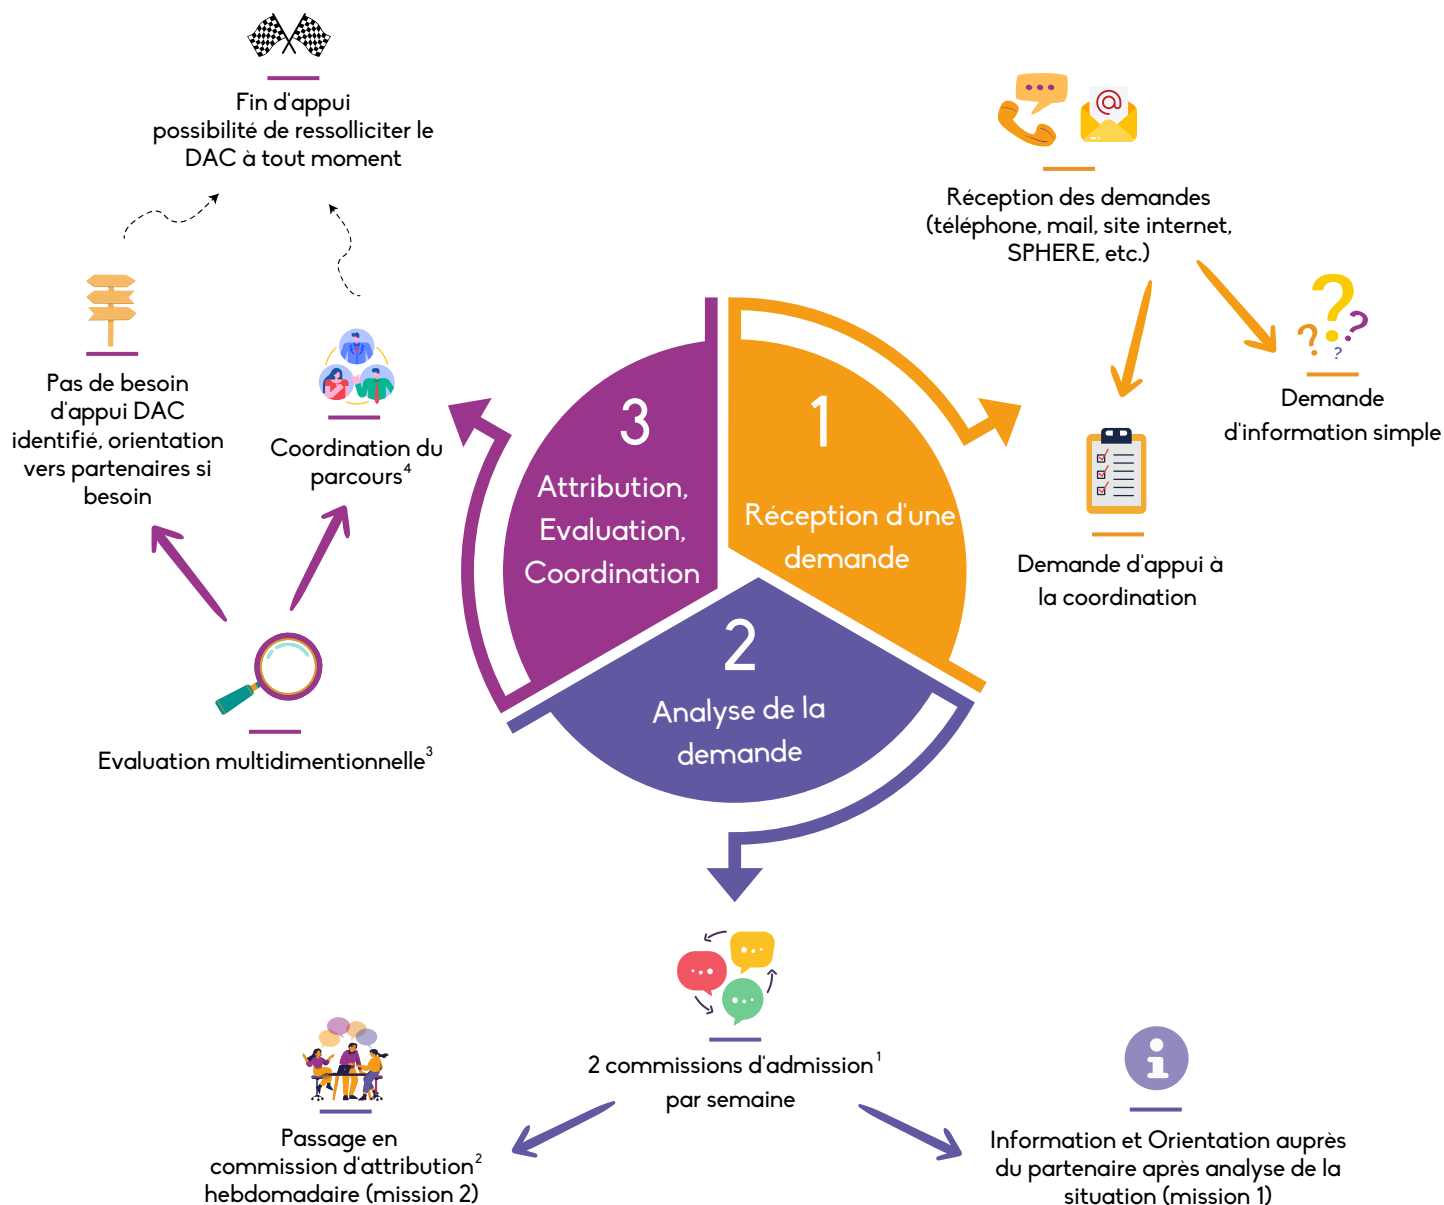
Fin d'appui
possibilité de ressolliciter le DAC à tout moment

Réception des demandes (téléphone, mail, site internet, SPHERE, etc.)

Pas de besoin d'appui DAC identifié, orientation vers partenaires si besoin

Coordination du parcours$^4$

3
Attribution, Evaluation, Coordination

1
Réception d'une demande

Demande d'information simple

Demande d'appui à la coordination

2
Analyse de la demande

Evaluation multidimentionnelle$^3$

2 commissions d'admission$^1$ par semaine

Passage en commission d'attribution$^2$ hebdomadaire (mission 2)

Information et Orientation auprès du partenaire après analyse de la situation (mission 1)

i